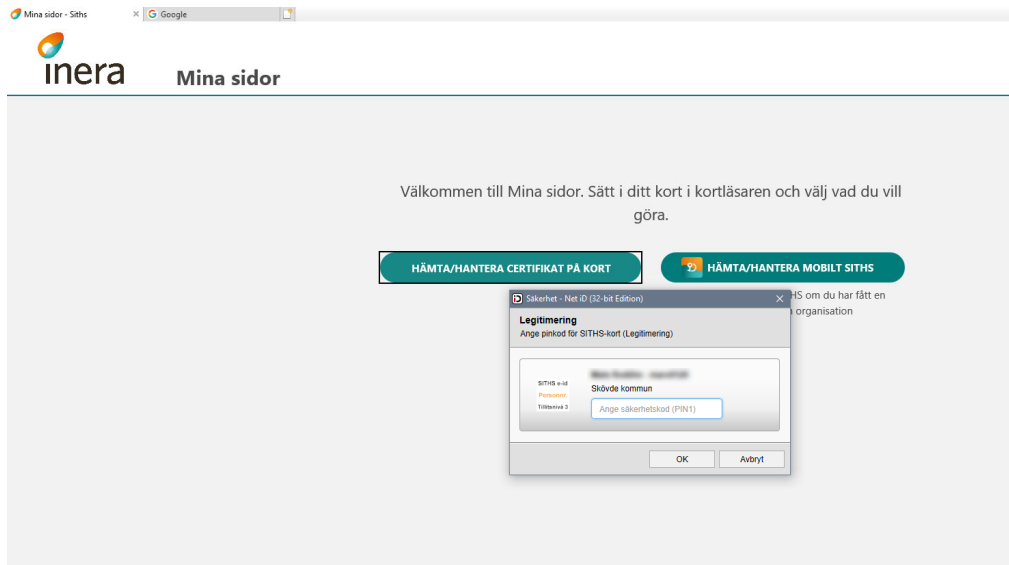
Mina sidor - Siths ×
Google

inera
Mina sidor

Välkommen till Mina sidor. Sätt i ditt kort i kortläsaren och välj vad du vill göra.

HÄMTA/HANTERA CERTIFIKAT PÅ KORT
HÄMTA/HANTERA MOBILT SITHS

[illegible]HS om du har fått en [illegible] organisation

Säkerhet - Net iD (32-bit Edition) ×
Legitimering
Ange pinkod för SITHS-kort (Legitimering)

SITHS e-id
Personnr
Tillitsnivå 3
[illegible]
Skövde kommun
Ange säkerhetskod (PIN1)

OK
Avbryt